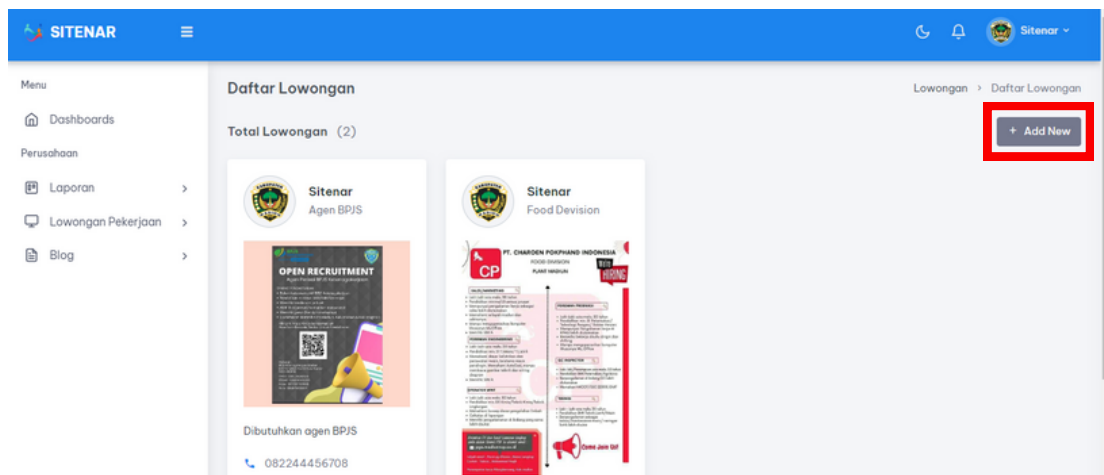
SITENAR

Sitenar

Menu

Dashboards

Perusahaan

Laporan

Lowongan Pekerjaan

Blog

Daftar Lowongan

Lowongan > Daftar Lowongan

Total Lowongan (2)

+ Add New

Sitenar
Agen BPJS

OPEN RECRUITMENT

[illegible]

Dibutuhkan agen BPJS

082244456708

Sitenar
Food Devision

PT. CHAROEN POKPHAND INDONESIA
FOOD DIVISION
PLANT MAGELAN

CP

WE'RE HIRING

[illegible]

Come Join Us!